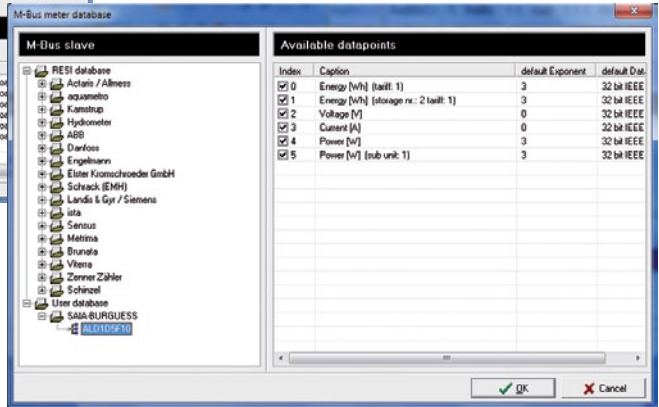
M-Bus meter database

M-Bus slave

RESI database
Actaris / Allmess
aquametro
Kamstrup
Hydrometer
ABB
Danfoss
Engelmann
Elster Kromschroeder GmbH
Schrack (EMH)
Landis & Gyr / Siemens
ista
Sensus
Metrima
Brunata
Viterra
Zenner Zähler
Schinzel
User database
SAIA-BURGESS
ALD1D5F10

Available datapoints

| Index | Caption | default Exponent | default Dat |
|---|---|---|---|
| 0 | Energy [Wh] (tariff: 1) | 3 | 32 bit IEEE |
| 1 | Energy [Wh] (storage nr.: 2 tariff: 1) | 3 | 32 bit IEEE |
| 2 | Voltage [V] | 0 | 32 bit IEEE |
| 3 | Current [A] | 0 | 32 bit IEEE |
| 4 | Power [W] | 3 | 32 bit IEEE |
| 5 | Power [W] (sub unit: 1) | 3 | 32 bit IEEE |

OK
Cancel